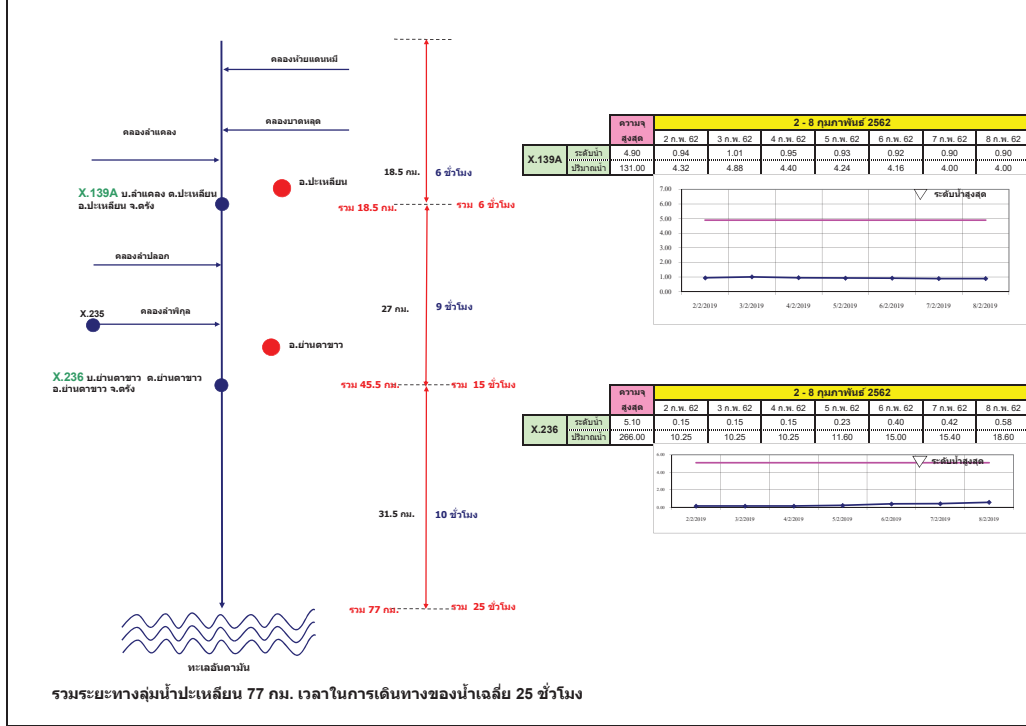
คลองห้วยแดนหมี

คลองบาตหลุด

คลองลำแคลง

X.139A บ.ลำแคลง ต.ปะเหลียน อ.ปะเหลียน จ.ตรัง

อ.ปะเหลียน

18.5 กม. 6 ชั่วโมง

รวม 18.5 กม. รวม 6 ชั่วโมง

คลองลำปลอก

X.235 คลองลำพิกุล

27 กม. 9 ชั่วโมง

อ.ย่านตาขาว

X.236 บ.ย่านตาขาว ต.ย่านตาขาว อ.ย่านตาขาว จ.ตรัง

รวม 45.5 กม. รวม 15 ชั่วโมง

31.5 กม. 10 ชั่วโมง

รวม 77 กม. รวม 25 ชั่วโมง

ทะเลอันดามัน

| | | ความจุสูงสุด | 2 - 8 กุมภาพันธ์ 2562 | | | | | | |
|---|---|---|---|---|---|---|---|---|---|
| | | | 2 ก.พ. 62 | 3 ก.พ. 62 | 4 ก.พ. 62 | 5 ก.พ. 62 | 6 ก.พ. 62 | 7 ก.พ. 62 | 8 ก.พ. 62 |
| X.139A | ระดับน้ำ | 4.90 | 0.94 | 1.01 | 0.95 | 0.93 | 0.92 | 0.90 | 0.90 |
| | ปริมาณน้ำ | 131.00 | 4.32 | 4.88 | 4.40 | 4.24 | 4.16 | 4.00 | 4.00 |

ระดับน้ำสูงสุด

7.00 6.00 5.00 4.00 3.00 2.00 1.00 0.00

2/2/2019 3/2/2019 4/2/2019 5/2/2019 6/2/2019 7/2/2019 8/2/2019

| | | ความจุสูงสุด | 2 - 8 กุมภาพันธ์ 2562 | | | | | | |
|---|---|---|---|---|---|---|---|---|---|
| | | | 2 ก.พ. 62 | 3 ก.พ. 62 | 4 ก.พ. 62 | 5 ก.พ. 62 | 6 ก.พ. 62 | 7 ก.พ. 62 | 8 ก.พ. 62 |
| X.236 | ระดับน้ำ | 5.10 | 0.15 | 0.15 | 0.15 | 0.23 | 0.40 | 0.42 | 0.58 |
| | ปริมาณน้ำ | 266.00 | 10.25 | 10.25 | 10.25 | 11.60 | 15.00 | 15.40 | 18.60 |

ระดับน้ำสูงสุด

6.00 4.00 2.00 0.00

2/2/2019 3/2/2019 4/2/2019 5/2/2019 6/2/2019 7/2/2019 8/2/2019

รวมระยะทางลุ่มน้ำปะเหลียน 77 กม. เวลาในการเดินทางของน้ำเฉลี่ย 25 ชั่วโมง